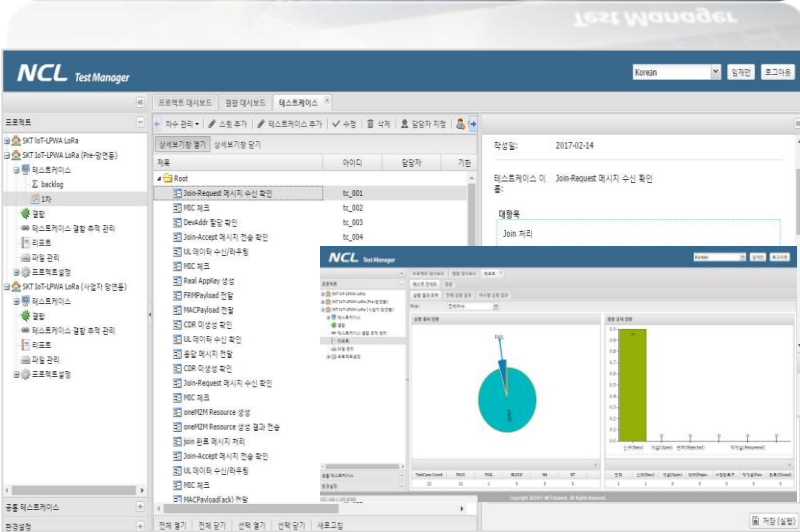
Test Manager

NCL Test Manager

Korean 임재민 로그아웃

프로젝트
SKT IoT-LPWA LoRa
SKT IoT-LPWA LoRa (Pre-검증용)
테스트케이스
backlog
1차
결함
테스트케이스 결함 추적 관리
리포트
파일 관리
프로젝트설정
SKT IoT-LPWA LoRa (사업자 망연동)
테스트케이스
결함
테스트케이스 결함 추적 관리
리포트
파일 관리
프로젝트설정

공통 테스트케이스
환경설정

프로젝트 대시보드 결함 대시보드 테스트케이스

차수 관리 스윗 추가 테스트케이스 추가 수정 삭제 담당자 지정

상세보기창 열기 상세보기창 닫기

| 제목 | 아이디 | 담당자 | 기한 |
|---|---|---|---|
| Root | | | |
| Join-Request 메시지 수신 확인 | tc_001 | | |
| MIC 체크 | tc_002 | | |
| DevAddr 할당 확인 | tc_003 | | |
| Join-Accept 메시지 전송 확인 | tc_004 | | |
| UL 데이터 수신/라우팅 | | | |
| MIC 체크 | | | |
| Real AppKey 생성 | | | |
| FRMPayload 전달 | | | |
| MACPayload 전달 | | | |
| CDR 미생성 확인 | | | |
| UL 데이터 수신 확인 | | | |
| 응답 메시지 전달 | | | |
| CDR 미생성 확인 | | | |
| Join-Request 메시지 수신 확인 | | | |
| MIC 체크 | | | |
| oneM2M Resource 생성 | | | |
| oneM2M Resource 생성 결과 전송 | | | |
| join 완료 메시지 처리 | | | |
| Join-Accept 메시지 전송 확인 | | | |
| UL 데이터 수신/라우팅 | | | |
| MIC 체크 | | | |
| MACPayload(ack) 처리 | | | |

전체 열기 전체 닫기 선택 열기 선택 닫기 새로고침

작성일: 2017-02-14

테스트케이스 이름: Join-Request 메시지 수신 확인

대행목

Join 처리

저장 (알림)

NCL Test Manager
Korean